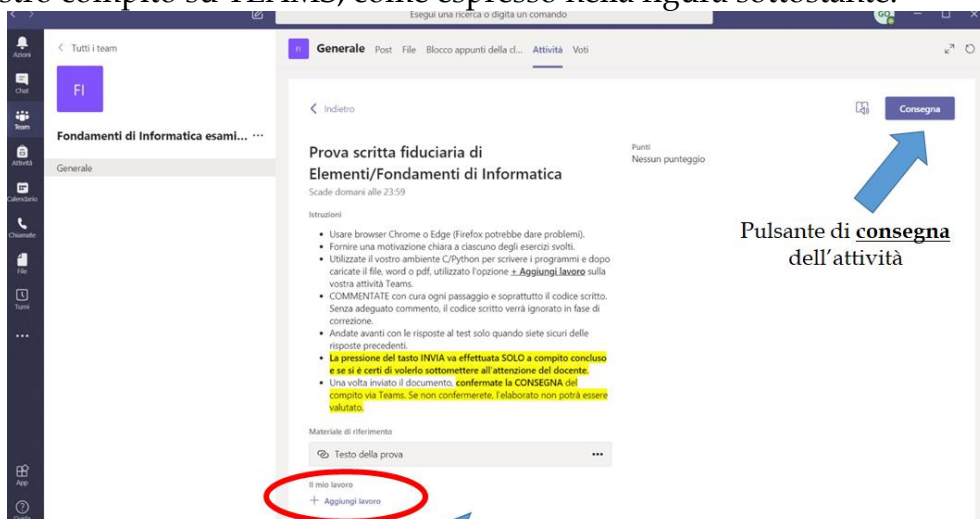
stro compito su TEAMS, come espresso nella figura sottostante.

Esegui una ricerca o digita un comando

Azioni
Chat
Team
Attività
Calendario
Chiamate
File
Turni
...
App
Guida

< Tutti i team

FI

Fondamenti di Informatica esami... ···

Generale

FI Generale Post File Blocco appunti della cl... Attività Voti

< Indietro

Consegna

Prova scritta fiduciaria di Elementi/Fondamenti di Informatica

Scade domani alle 23:59

Punti
Nessun punteggio

Istruzioni

- Usare browser Chrome o Edge (Firefox potrebbe dare problemi).
- Fornire una motivazione chiara a ciascuno degli esercizi svolti.
- Utilizzate il vostro ambiente C/Python per scrivere i programmi e dopo caricate il file, word o pdf, utilizzato l'opzione + Aggiungi lavoro sulla vostra attività Teams.
- COMMENTATE con cura ogni passaggio e soprattutto il codice scritto. Senza adeguato commento, il codice scritto verrà ignorato in fase di correzione.
- Andate avanti con le risposte al test solo quando siete sicuri delle risposte precedenti.
- La pressione del tasto INVIA va effettuata SOLO a compito concluso e se si è certi di volerlo sottomettere all'attenzione del docente.
- Una volta inviato il documento, confermate la CONSEGNA del compito via Teams. Se non confermerete, l'elaborato non potrà essere valutato.

Materiale di riferimento

Testo della prova ···

Il mio lavoro

+ Aggiungi lavoro

Pulsante di consegna dell'attività